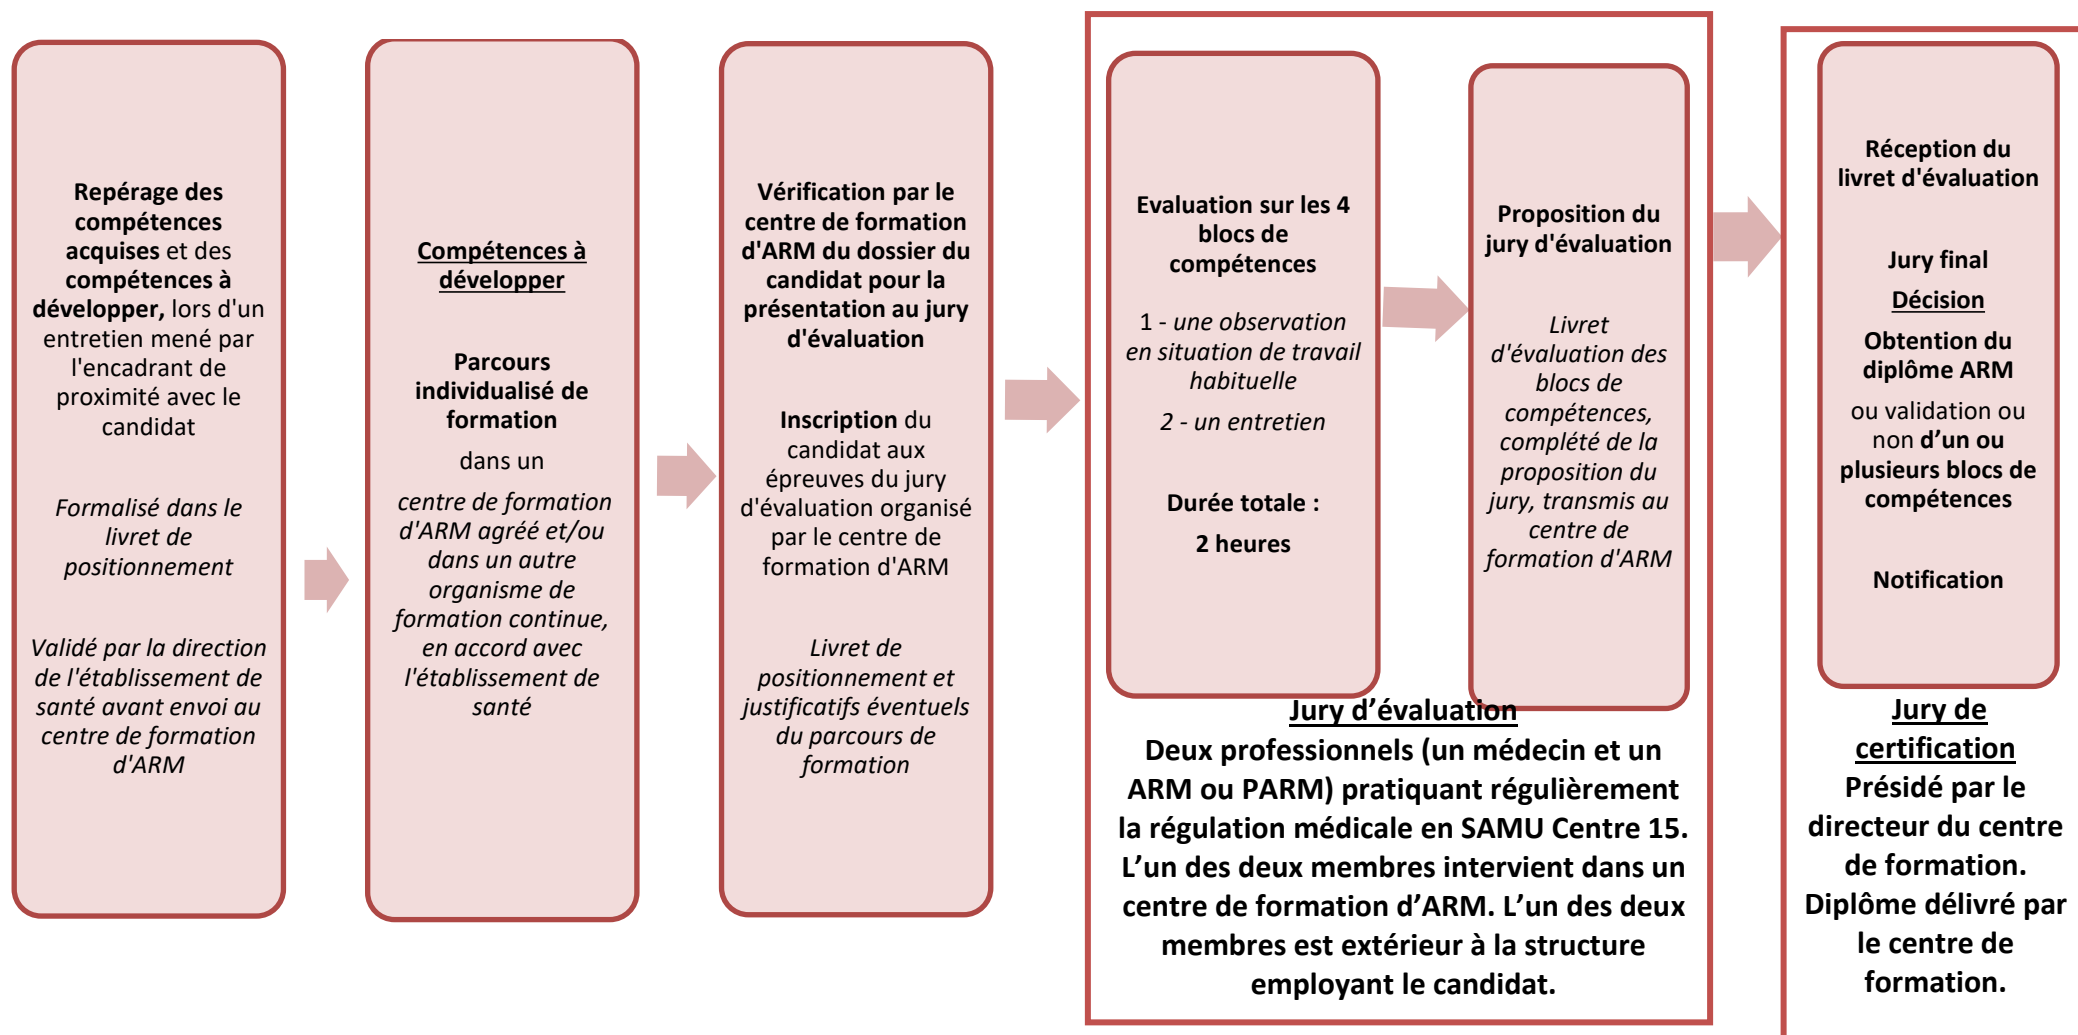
Repérage des compétences acquises et des compétences à développer, lors d'un entretien mené par l'encadrant de proximité avec le candidat

Formalisé dans le livret de positionnement

Validé par la direction de l'établissement de santé avant envoi au centre de formation d'ARM

Compétences à développer

Parcours individualisé de formation

dans un

centre de formation d'ARM agréé et/ou dans un autre organisme de formation continue, en accord avec l'établissement de santé

Vérification par le centre de formation d'ARM du dossier du candidat pour la présentation au jury d'évaluation

Inscription du candidat aux épreuves du jury d'évaluation organisé par le centre de formation d'ARM

Livret de positionnement et justificatifs éventuels du parcours de formation

Evaluation sur les 4 blocs de compétences

1 - une observation en situation de travail habituelle

2 - un entretien

Durée totale :

2 heures

Proposition du jury d'évaluation

Livret d'évaluation des blocs de compétences, complété de la proposition du jury, transmis au centre de formation d'ARM

Jury d'évaluation
Deux professionnels (un médecin et un ARM ou PARM) pratiquant régulièrement la régulation médicale en SAMU Centre 15. L'un des deux membres intervient dans un centre de formation d'ARM. L'un des deux membres est extérieur à la structure employant le candidat.

Réception du livret d'évaluation

Jury final

Décision

Obtention du diplôme ARM

ou validation ou non d'un ou plusieurs blocs de compétences

Notification

Jury de certification
Présidé par le directeur du centre de formation.
Diplôme délivré par le centre de formation.